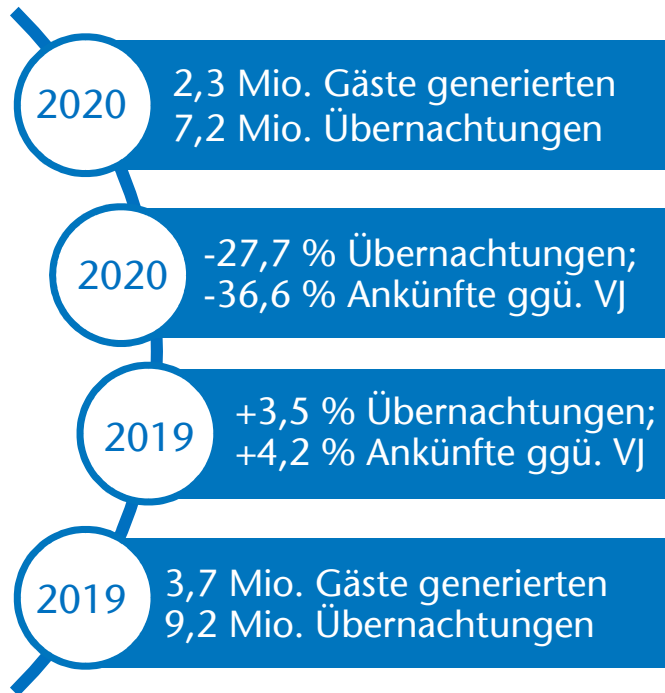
2020

2,3 Mio. Gäste generierten 7,2 Mio. Übernachtungen

2020

-27,7 % Übernachtungen; -36,6 % Ankünfte ggü. VJ

2019

+3,5 % Übernachtungen; +4,2 % Ankünfte ggü. VJ

2019

3,7 Mio. Gäste generierten 9,2 Mio. Übernachtungen